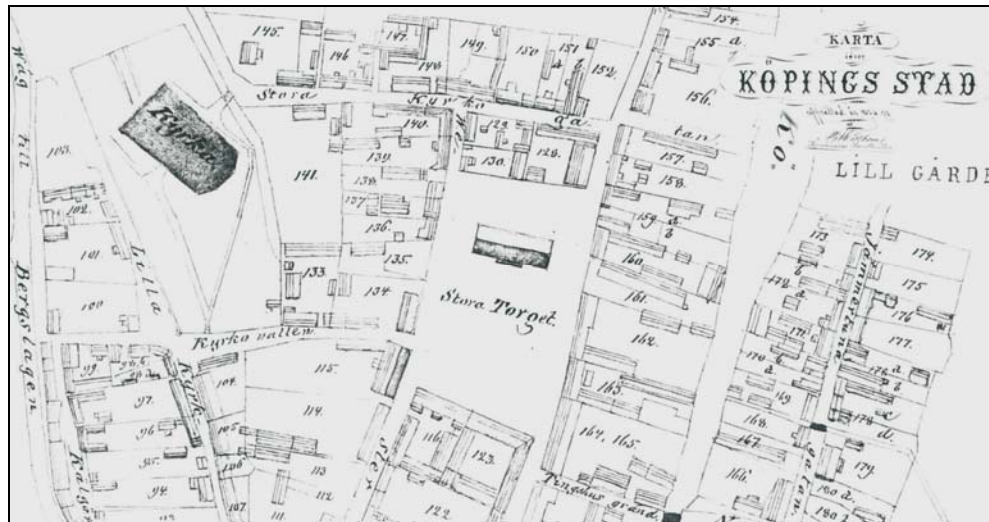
KARTA
öfver
KÖPINGS STAD
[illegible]
LILL GARDE
Stora Kyrko ga tan
Kyrka
Stora Torget
Kyrko vallen
Bergslagen
Lilla
väg till
Tingshus gränd
145. 146 147 148 149. 150 151 152. 154. 155 a. 156.
140. 141. 139. 138. 137. 136. 135. 134. 133
129. 130. 128.
157. 158. 159 a b 160. 161. 162. 163. 164. 165. 166. 167. 168. 169
103. 102. 101. 100
173 174. 175 176 177. 178 a b 171. 170 a b 174 a b d 179 180 a
99. 98. 97. 96. 95. 94. 104. 105. 106 107 111. 112 113 114. 115. 116 123. 122